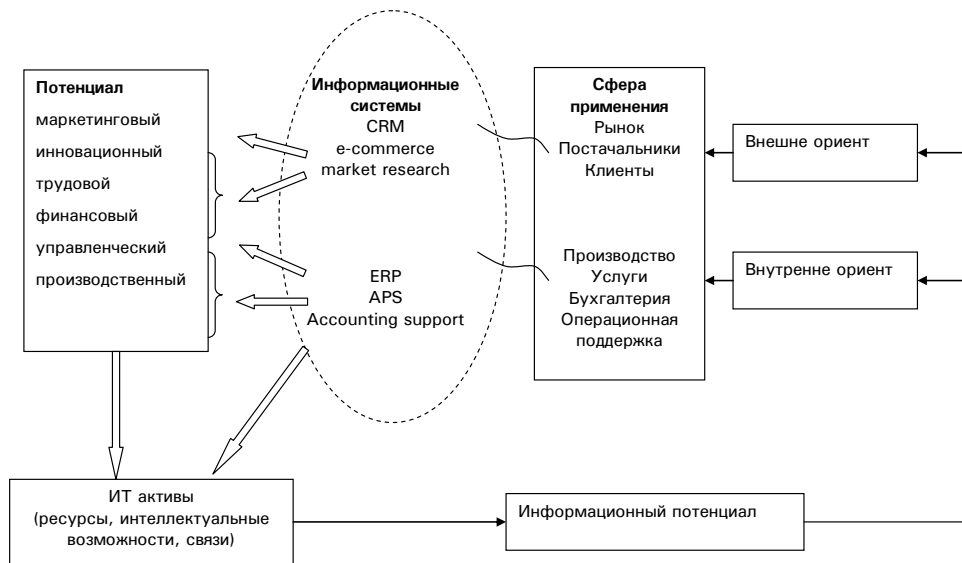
Потенциал
маркетинговый
инновационный
трудовой
финансовый
управленческий
производственный

Информационные системы
CRM
e-commerce
market research

ERP
APS
Accounting support

Сфера применения
Рынок
Постачальники
Клиенты

Производство
Услуги
Бухгалтерия
Операционная поддержка

Внешне ориент

Внутренне ориент

ИТ активы
(ресурсы, интеллектуальные возможности, связи)

Информационный потенциал